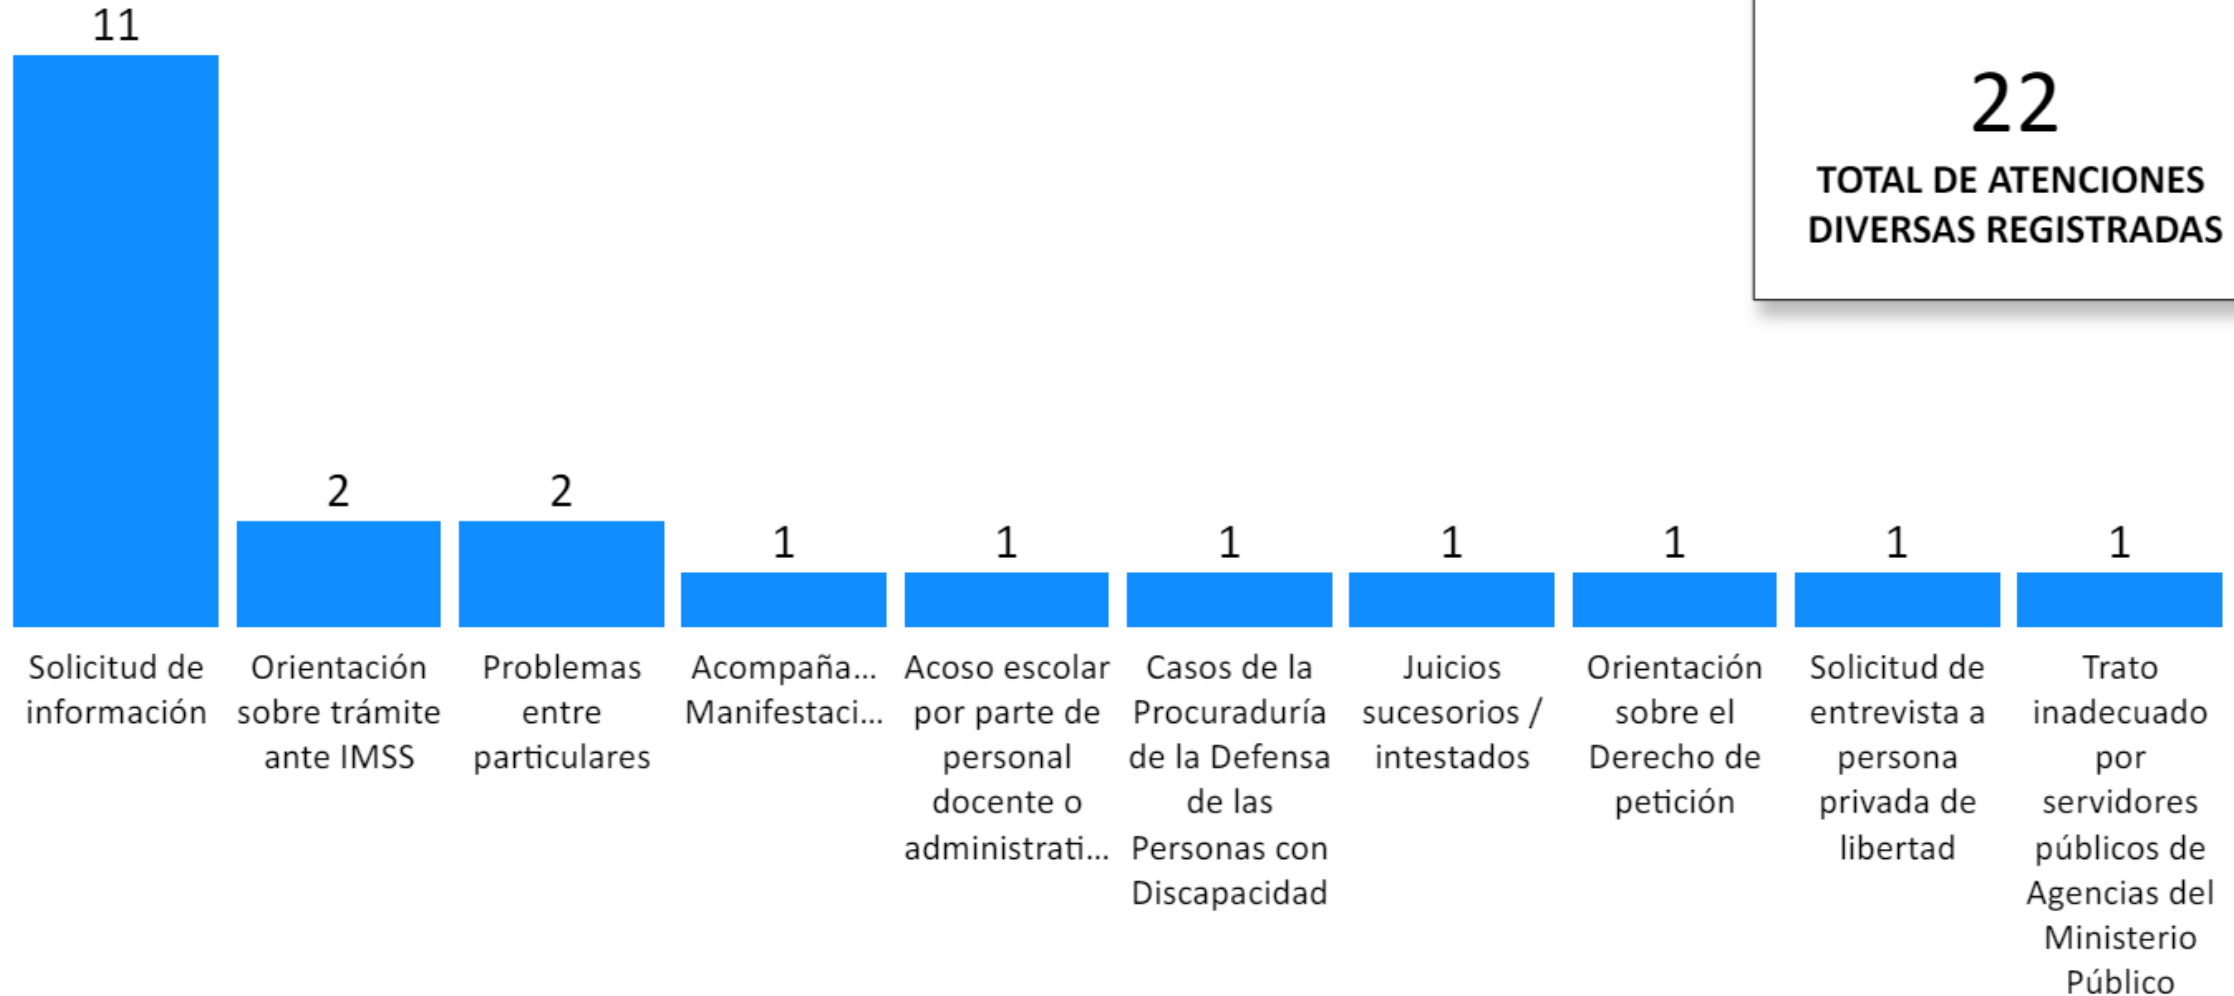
11

22
TOTAL DE ATENCIONES DIVERSAS REGISTRADAS

2 2 1 1 1 1 1 1 1

Solicitud de información

Orientación sobre trámite ante IMSS

Problemas entre particulares

Acompaña... Manifestaci...

Acoso escolar por parte de personal docente o administrati...

Casos de la Procuraduría de la Defensa de las Personas con Discapacidad

Juicios sucesorios / intestados

Orientación sobre el Derecho de petición

Solicitud de entrevista a persona privada de libertad

Trato inadecuado por servidores públicos de Agencias del Ministerio Público